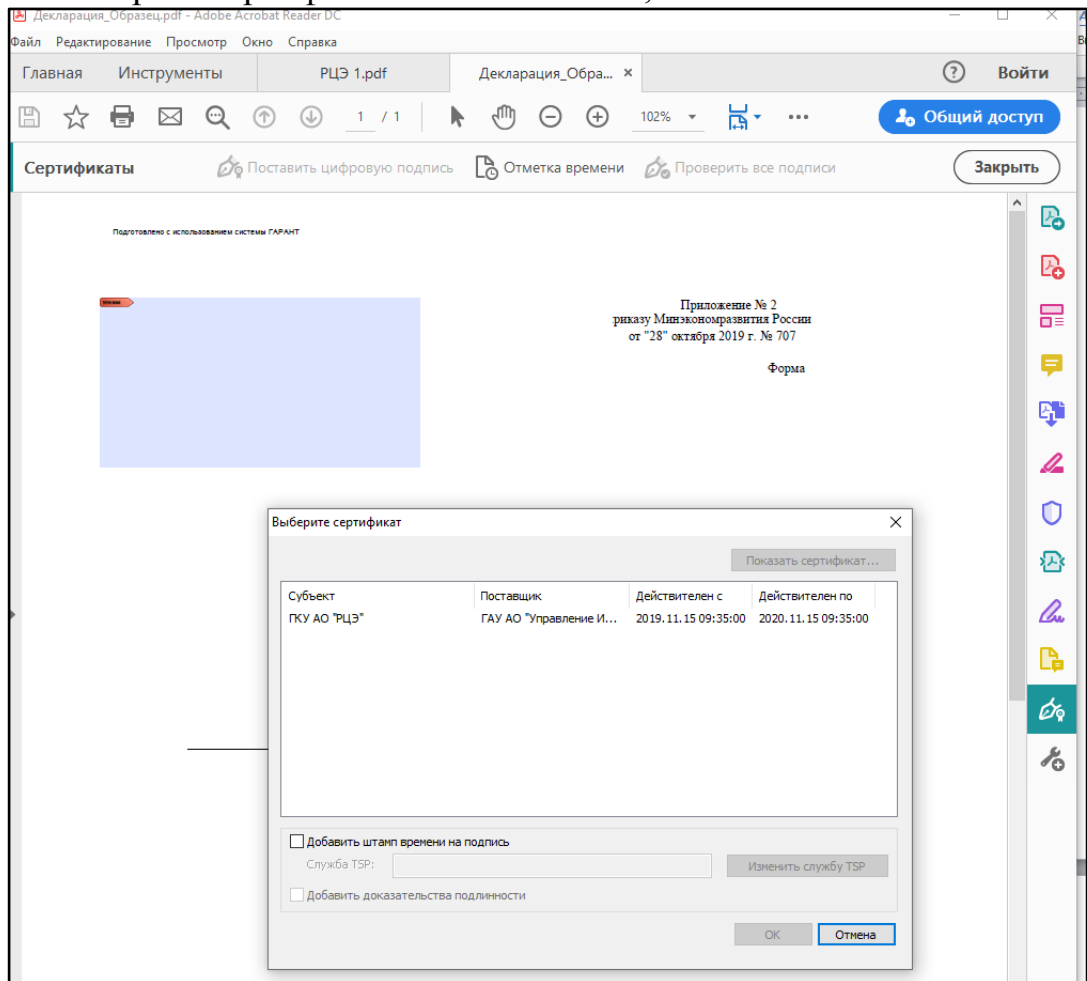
Декларация_Образец.pdf - Adobe Acrobat Reader DC

Файл Редактирование Просмотр Окно Справка

Главная Инструменты РЦЭ 1.pdf Декларация_Обра... ×

Войти

1 / 1 102%

Общий доступ

Сертификаты Поставить цифровую подпись Отметка времени Проверить все подписи Закрыть

Подготовлено с использованием системы ГАРАНТ

Приложение № 2
риказу Минэкономразвития России
от "28" октября 2019 г. № 707

Форма

Выберите сертификат

Показать сертификат...

| Субъект | Поставщик | Действителен с | Действителен по |
|---|---|---|---|
| ГКУ АО "РЦЭ" | ГАУ АО "Управление И... | 2019.11.15 09:35:00 | 2020.11.15 09:35:00 |

Добавить штамп времени на подпись

Служба TSP:

Изменить службу TSP

Добавить доказательства подлинности

OK Отмена